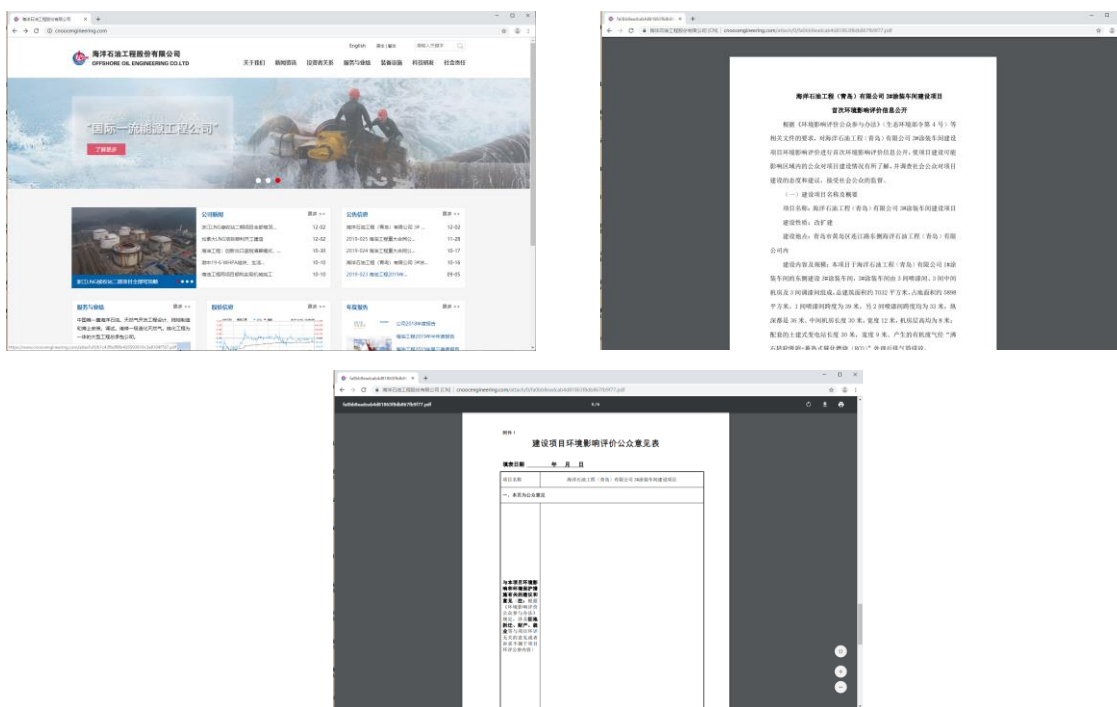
海洋石油工程股份有限公司
OFFSHORE OIL ENGINEERING CO.,LTD

English 繁体 | 简体

关于我们 新闻资讯 投资者关系 服务与领域 装备设施 科技创新 社会责任

"国际一流能源工程公司"

了解更多

公司新闻 更多 >>

12-02

12-02

10-30

10-18

10-18

公告信息 更多 >>

12-02

11-28

10-17

10-16

09-05

服务与领域 更多 >>

报价信息 更多 >>

年度报告 更多 >>

公司2019年度报告

海洋石油工程（青岛）有限公司 3#涂装车间建设项目

首次环境影响评价信息公开

根据《环境影响评价公众参与办法》（生态环境部令第4号）等相关文件的要求，对海洋石油工程（青岛）有限公司3#涂装车间建设项目环境影响评价进行首次环境影响评价信息公开，使项目建设可能影响区域内的公众对项目建设情况有所了解，并调查社会公众对项目建设的态度和建议，接受社会公众的监督。

（一）建设项目名称及概要

项目名称：海洋石油工程（青岛）有限公司3#涂装车间建设项目

建设性质：改扩建

建设地点：青岛市黄岛区连江路东侧海洋石油工程（青岛）有限公司内

建设内容及规模：本项目于海洋石油工程（青岛）有限公司3#涂装车间改扩建3#涂装车间，3#涂装车间由3间喷漆间、3间中间机房及2间调漆间组成，总建筑面积约7032平方米，占地面积约5898平方米。1间喷漆间跨度为30米，另2间喷漆间跨度均为33米，纵深都是36米，中间机房长度30米，宽度12米，机房层高均为8米；配套的土建式变电站长度30米，宽度9米。产生的有机废气经"沸

附件1

建设项目环境影响评价公众意见表

填表日期 年 月 日

| 项目名称 | 海洋石油工程（青岛）有限公司3#涂装车间建设项目 |
|---|---|
| 一、本页为公众意见 | |
| 与本项目环境影响和环境保护措施有关的建议和意见（注：根据《环境影响评价公众参与办法》规定，涉及征地拆迁、财产、就业等与项目环评无关的意见或者诉求不属于项目环评公参内容） | |

1 / 4